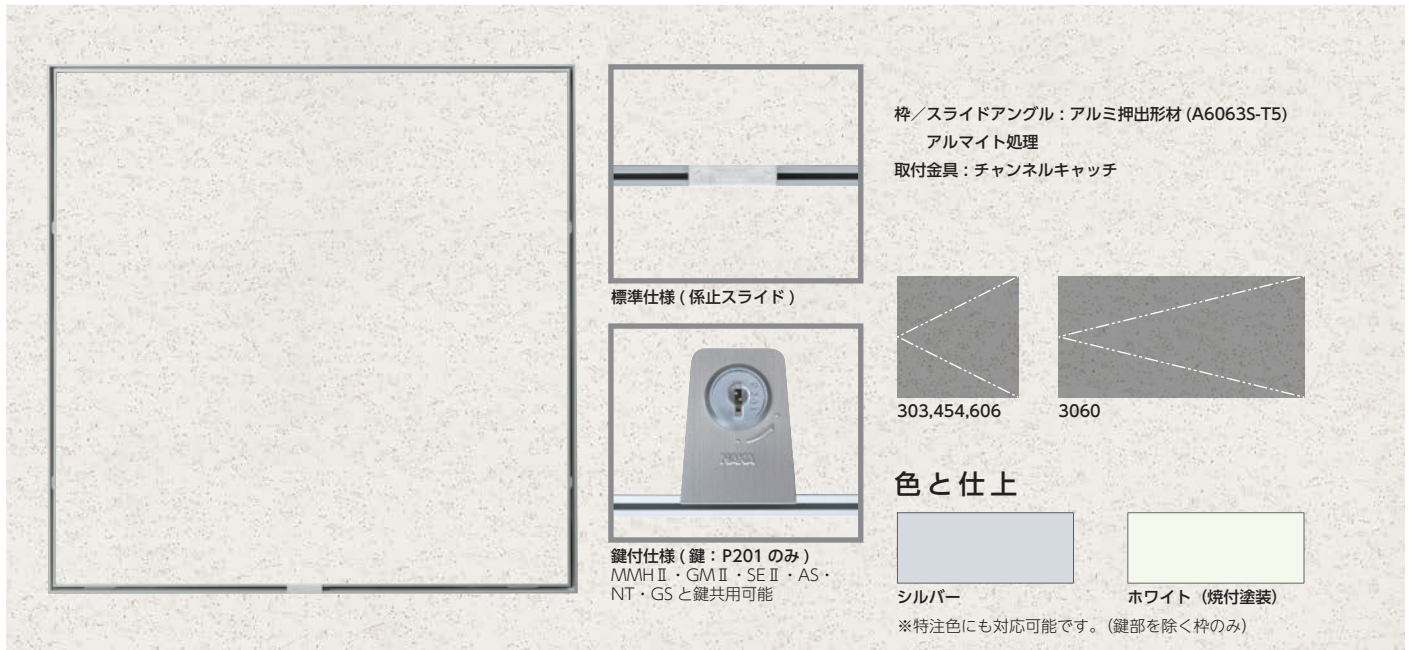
枠／スライドアングル：アルミ押出形材 (A6063S-T5)
アルマイト処理
取付金具：チャンネルキャッチ

標準仕様 ( 係止スライド )

鍵付仕様 ( 鍵：P201 のみ )
MMHⅡ・GMⅡ・SEⅡ・AS・NT・GS と鍵共用可能

303,454,606

3060

色と仕上

シルバー

ホワイト（焼付塗装）

※特注色にも対応可能です。（鍵部を除く枠のみ）